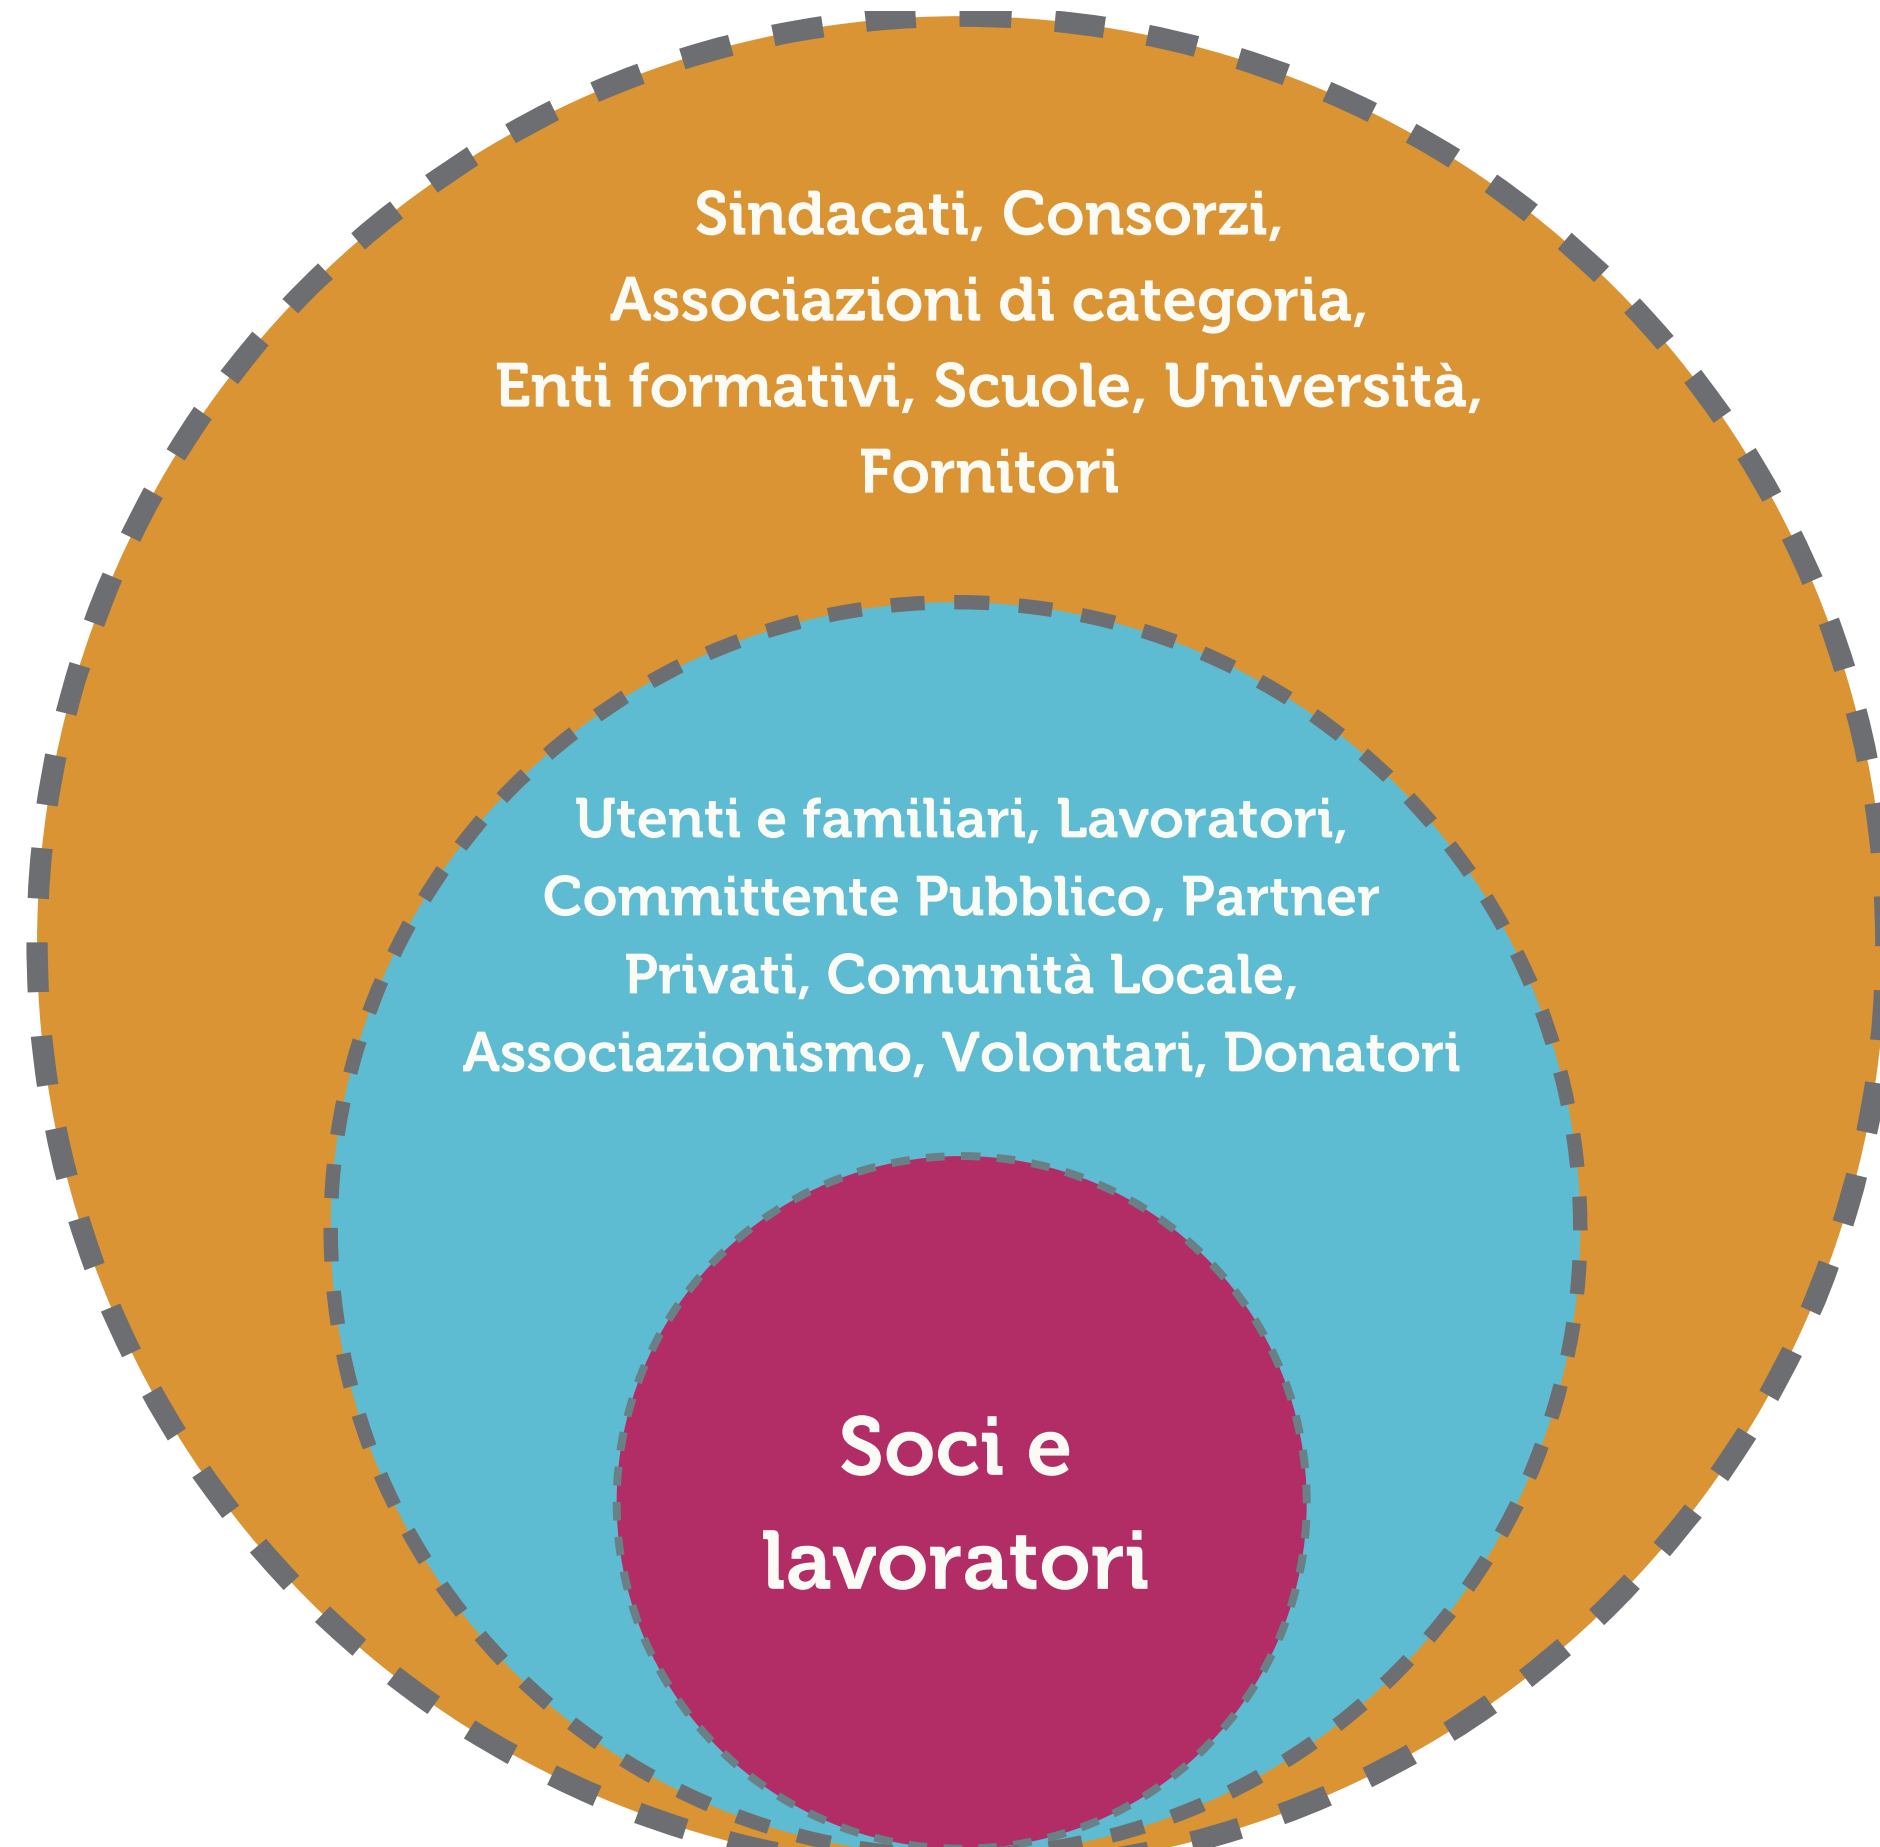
Sindacati, Consorzi, Associazioni di categoria, Enti formativi, Scuole, Università, Fornitori

Utenti e familiari, Lavoratori, Committente Pubblico, Partner Privati, Comunità Locale, Associazionismo, Volontari, Donatori

Soci e lavoratori